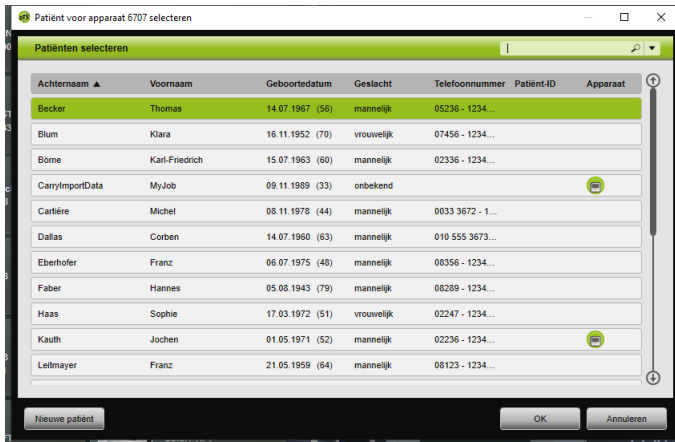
Patiënt voor apparaat 6707 selecteren

Patiënten selecteren

| Achternaam ▲ | Voornaam | Geboortedatum | Geslacht | Telefoonnummer | Patiënt-ID | Apparaat |
|---|---|---|---|---|---|---|
| Becker | Thomas | 14.07.1967 (56) | mannelijk | 05236 - 1234... | | |
| Blum | Klara | 16.11.1952 (70) | vrouwelijk | 07456 - 1234... | | |
| Börne | Karl-Friedrich | 15.07.1963 (60) | mannelijk | 02336 - 1234... | | |
| CarryImportData | MyJob | 09.11.1989 (33) | onbekend | | | |
| Cartiére | Michel | 08.11.1978 (44) | mannelijk | 0033 3672 - 1... | | |
| Dallas | Corben | 14.07.1960 (63) | mannelijk | 010 555 3673... | | |
| Eberhofer | Franz | 06.07.1975 (48) | mannelijk | 08356 - 1234... | | |
| Faber | Hannes | 05.08.1943 (79) | mannelijk | 08289 - 1234... | | |
| Haas | Sophie | 17.03.1972 (51) | vrouwelijk | 02247 - 1234... | | |
| Kauth | Jochen | 01.05.1971 (52) | mannelijk | 02236 - 1234... | | |
| Leitmayer | Franz | 21.05.1959 (64) | mannelijk | 08123 - 1234... | | |

Nieuwe patiënt

OK

Annuleren